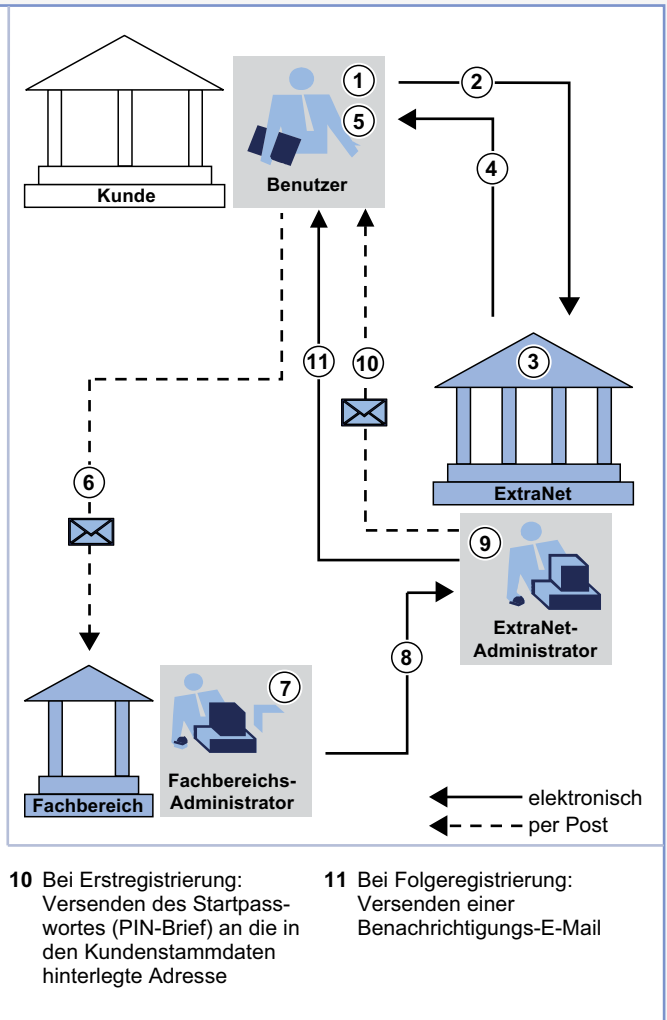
Kunde

1
5
Benutzer

2
4

3
ExtraNet

11
10

6

9
ExtraNet-Administrator

8

7
Fachbereichs-Administrator

Fachbereich

elektronisch
per Post

10 Bei Erstregistrierung: Versenden des Startpasswortes (PIN-Brief) an die in den Kundenstammdaten hinterlegte Adresse

11 Bei Folgeregistrierung: Versenden einer Benachrichtigungs-E-Mail